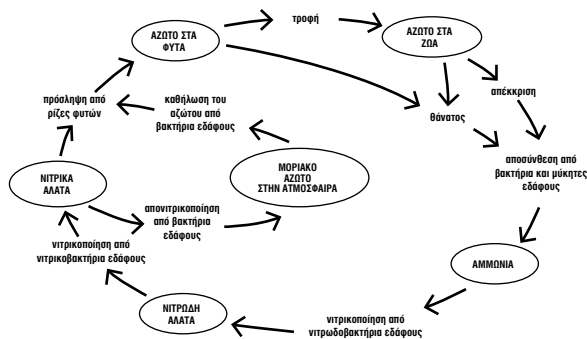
ΑΖΩΤΟ ΣΤΑ ΦΥΤΑ

τροφή

ΑΖΩΤΟ ΣΤΑ ΖΩΑ

πρόσληψη από ρίζες φυτών

καθήλωση του αζώτου από βακτήρια εδάφους

απέκκριση

θάνατος

ΝΙΤΡΙΚΑ ΑΛΑΤΑ

ΜΟΡΙΑΚΟ ΑΖΩΤΟ ΣΤΗΝ ΑΤΜΟΣΦΑΙΡΑ

αποσύνθεση από βακτήρια και μύκητες εδάφους

απονιτρικοποίηση από βακτήρια εδάφους

νιτρικοποίηση από νιτρικοβακτήρια εδάφους

ΑΜΜΩΝΙΑ

ΝΙΤΡΩΔΗ ΑΛΑΤΑ

νιτρικοποίηση από νιτρωδοβακτήρια εδάφους